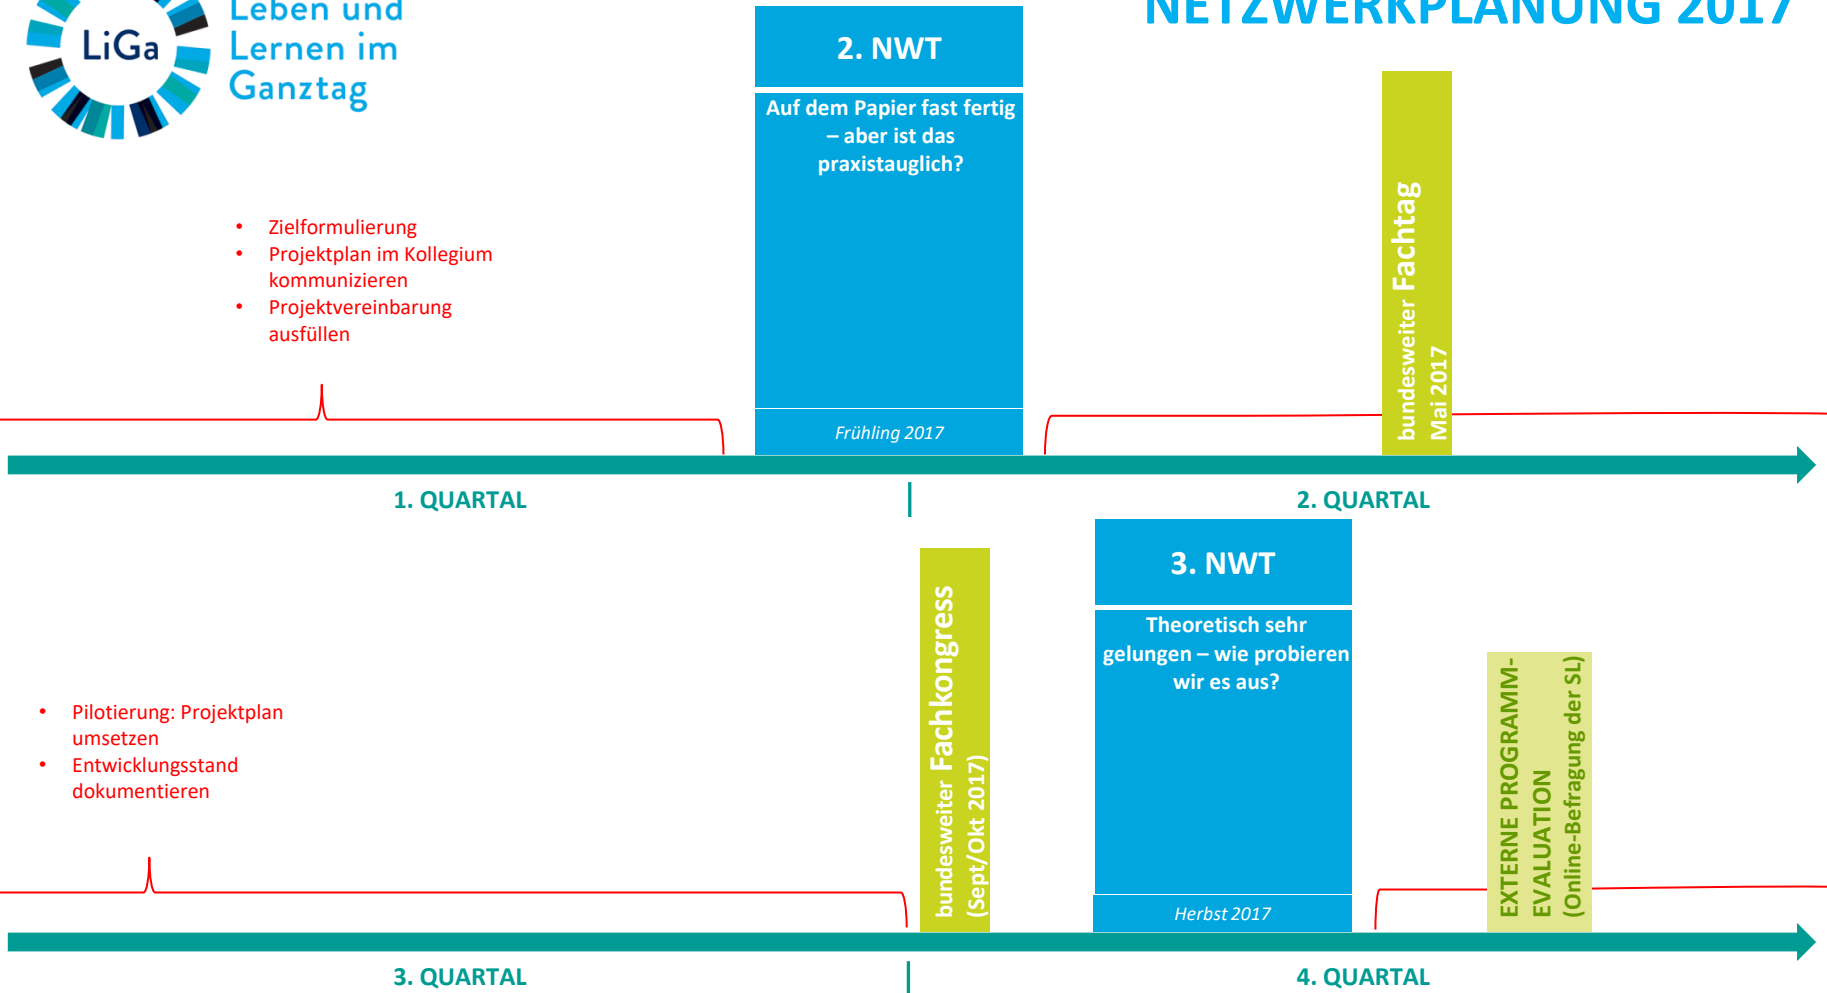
LiGa Leben und Lernen im Ganztag

NETZWERKPLANUNG 2017

2. NWT

Auf dem Papier fast fertig – aber ist das praxistauglich?

Frühling 2017

bundesweiter Fachtag
Mai 2017

• Zielformulierung
• Projektplan im Kollegium kommunizieren
• Projektvereinbarung ausfüllen

1. QUARTAL

2. QUARTAL

bundesweiter Fachkongress
(Sept/Okt 2017)

3. NWT

Theoretisch sehr gelungen – wie probieren wir es aus?

Herbst 2017

EXTERNE PROGRAMM-EVALUATION
(Online-Befragung der SL)

• Pilotierung: Projektplan umsetzen
• Entwicklungsstand dokumentieren

3. QUARTAL

4. QUARTAL